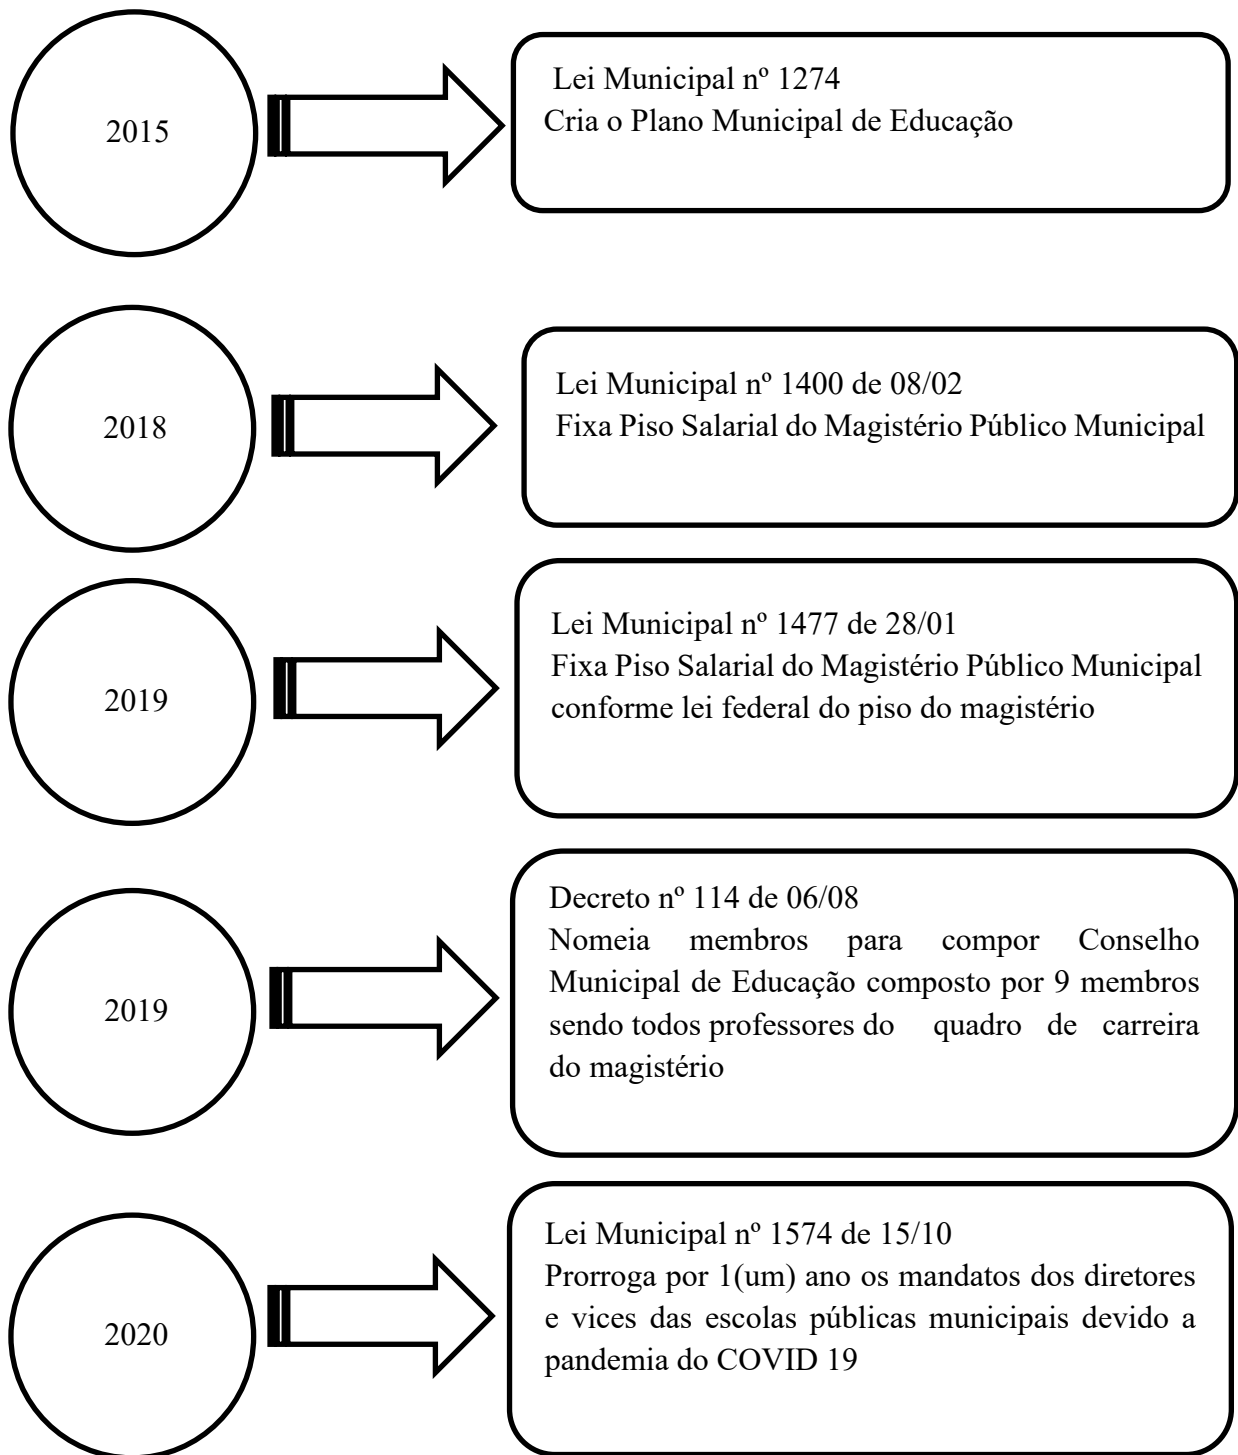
2015

Lei Municipal nº 1274
Cria o Plano Municipal de Educação

2018

Lei Municipal nº 1400 de 08/02
Fixa Piso Salarial do Magistério Público Municipal

2019

Lei Municipal nº 1477 de 28/01
Fixa Piso Salarial do Magistério Público Municipal conforme lei federal do piso do magistério

2019

Decreto nº 114 de 06/08
Nomeia membros para compor Conselho Municipal de Educação composto por 9 membros sendo todos professores do quadro de carreira do magistério

2020

Lei Municipal nº 1574 de 15/10
Prorroga por 1(um) ano os mandatos dos diretores e vices das escolas públicas municipais devido a pandemia do COVID 19